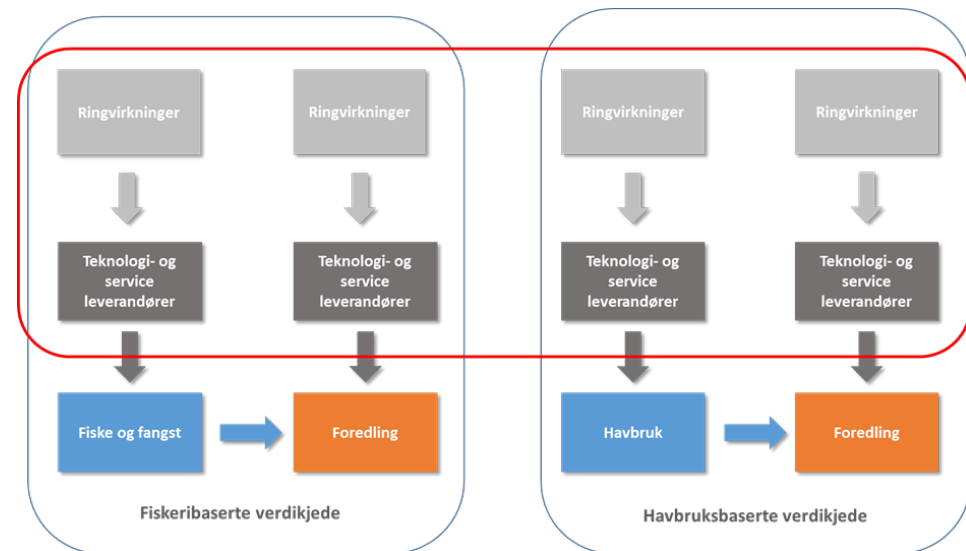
Ringvirkninger

Ringvirkninger

Ringvirkninger

Ringvirkninger

Teknologi- og service leverandører

Teknologi- og service leverandører

Teknologi- og service leverandører

Teknologi- og service leverandører

Fiske og fangst

Foredling

Havbruk

Foredling

Fiskeribaserte verdikjede

Havbruksbaserte verdikjede